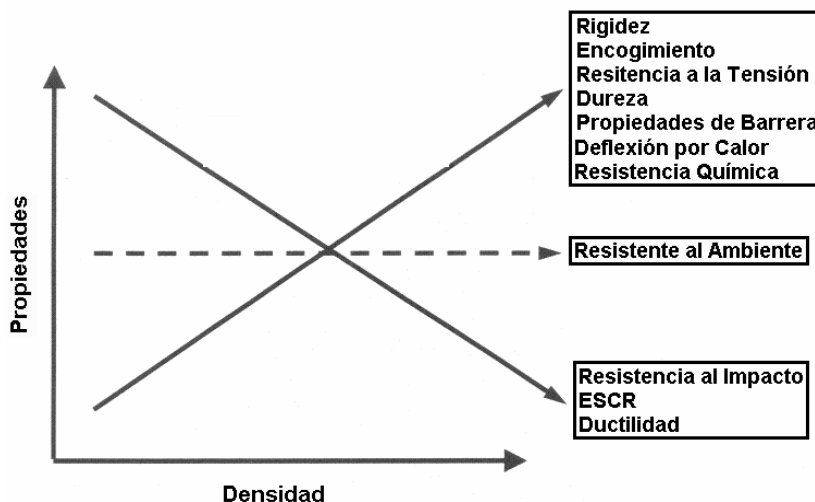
Rigidez
Encogimiento
Resitencia a la Tensión
Dureza
Propiedades de Barrera
Deflexión por Calor
Resistencia Química

Propiedades

Resistente al Ambiente

Resistencia al Impacto
ESCR
Ductilidad

Densidad